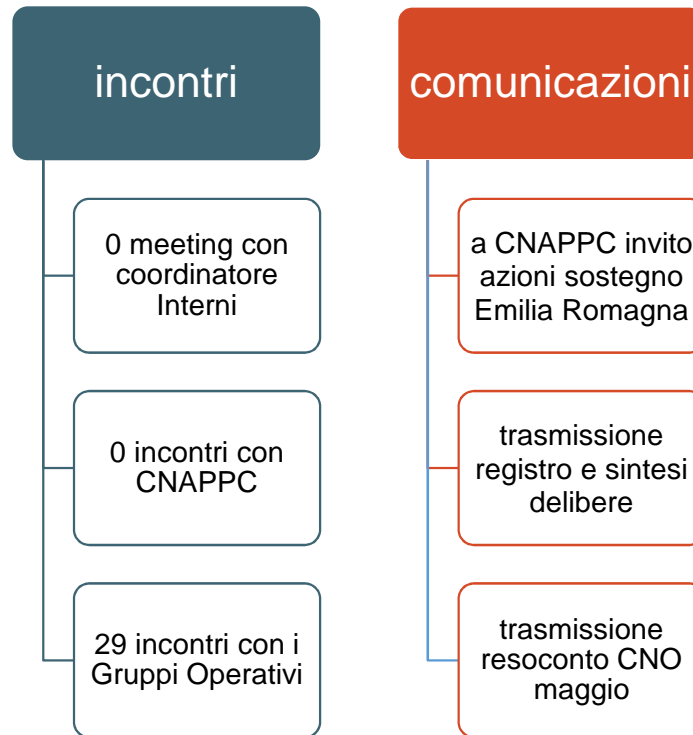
incontri

0 meeting con coordinatore Interni

0 incontri con CNAPPC

29 incontri con i Gruppi Operativi

comunicazioni

a CNAPPC invito azioni sostegno Emilia Romagna

trasmissione registro e sintesi delibere

trasmissione resoconto CNO maggio